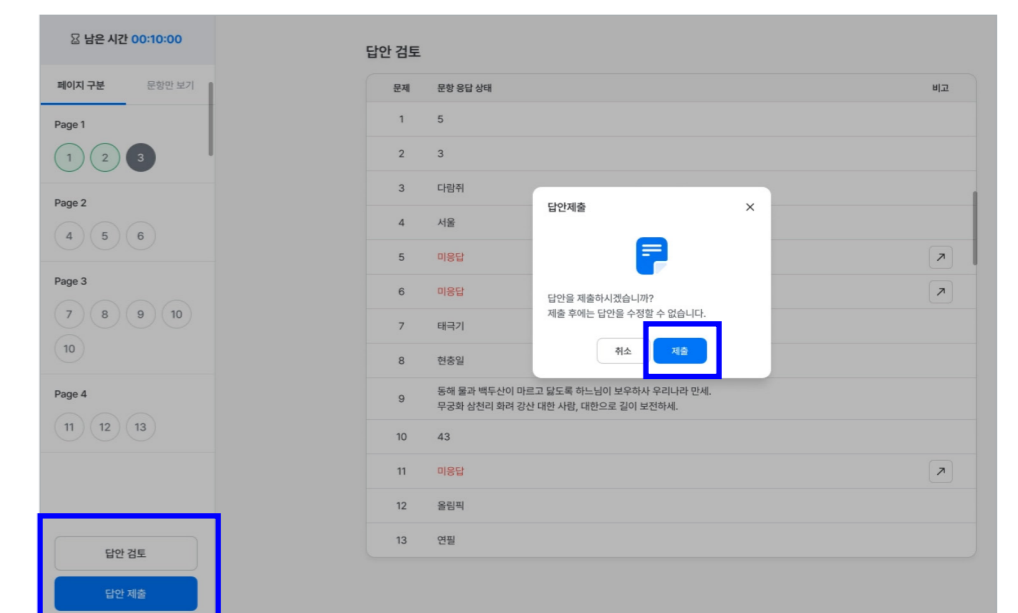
⌛ 남은 시간 00:10:00

페이지 구분 문항만 보기

Page 1
1 2 3

Page 2
4 5 6

Page 3
7 8 9 10
10

Page 4
11 12 13

답안 검토

답안 제출

답안 검토

| 문제 | 문항 응답 상태 | 비고 |
|---|---|---|
| 1 | 5 | |
| 2 | 3 | |
| 3 | 다람쥐 | |
| 4 | 서울 | |
| 5 | 미응답 | ↗ |
| 6 | 미응답 | ↗ |
| 7 | 태극기 | |
| 8 | 현충일 | |
| 9 | 동해 물과 백두산이 마르고 닳도록 하느님이 보우하사 우리나라 만세. 무궁화 삼천리 화려 강산 대한 사람, 대한으로 길이 보전하세. | |
| 10 | 43 | |
| 11 | 미응답 | ↗ |
| 12 | 올림픽 | |
| 13 | 연필 | |

답안제출 ×

답안을 제출하시겠습니까?
제출 후에는 답안을 수정할 수 없습니다.

취소 제출